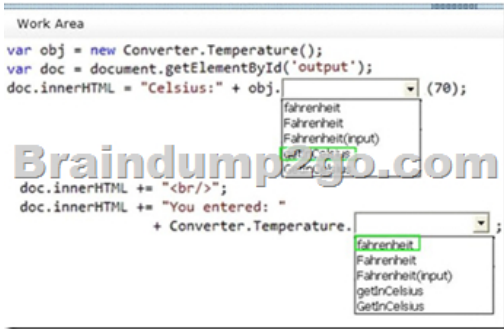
Work Area

var obj = new Converter.Temperature();
var doc = document.getElementById('output');
doc.innerHTML = "Celsius:" + obj. (70);

fahrenheit
Fahrenheit
Fahrenheit(input)
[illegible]

Braindump2go.com

doc.innerHTML += "<br/>";
doc.innerHTML += "You entered: "
+ Converter.Temperature. ;

fahrenheit
Fahrenheit
Fahrenheit(input)
getInCelsius
GetInCelsius